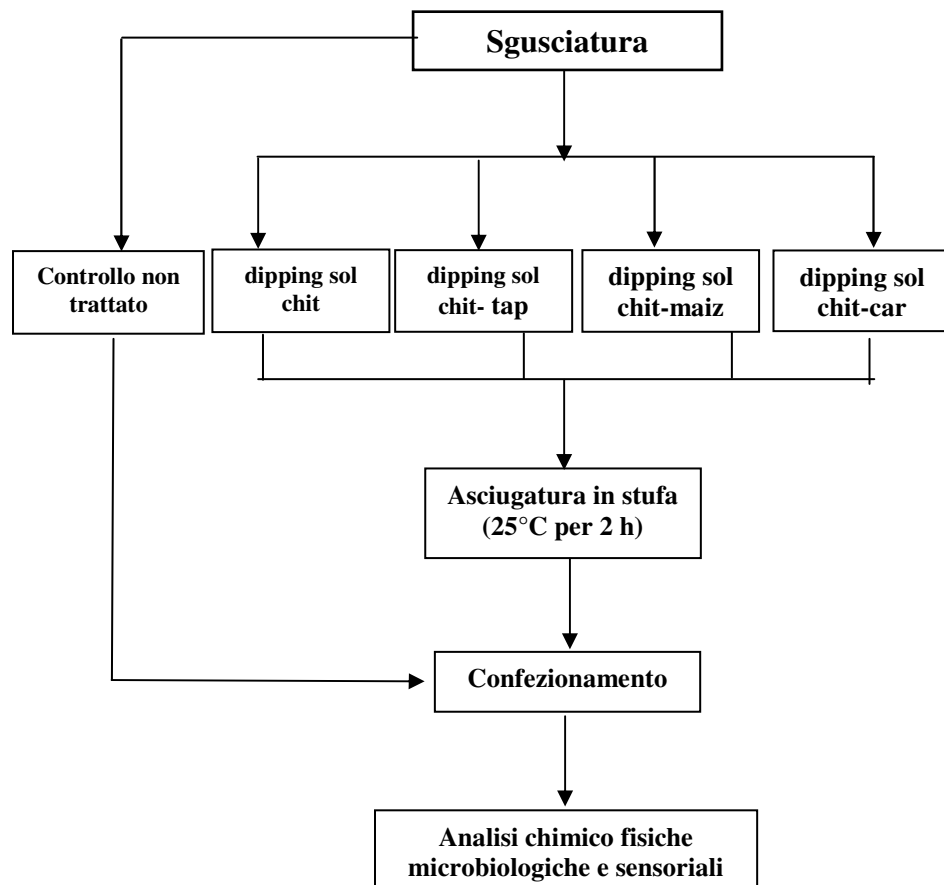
Sgusciatura

Controllo non trattato

dipping sol chit

dipping sol chit- tap

dipping sol chit-maiz

dipping sol chit-car

Asciugatura in stufa (25°C per 2 h)

Confezionamento

Analisi chimico fisiche microbiologiche e sensoriali